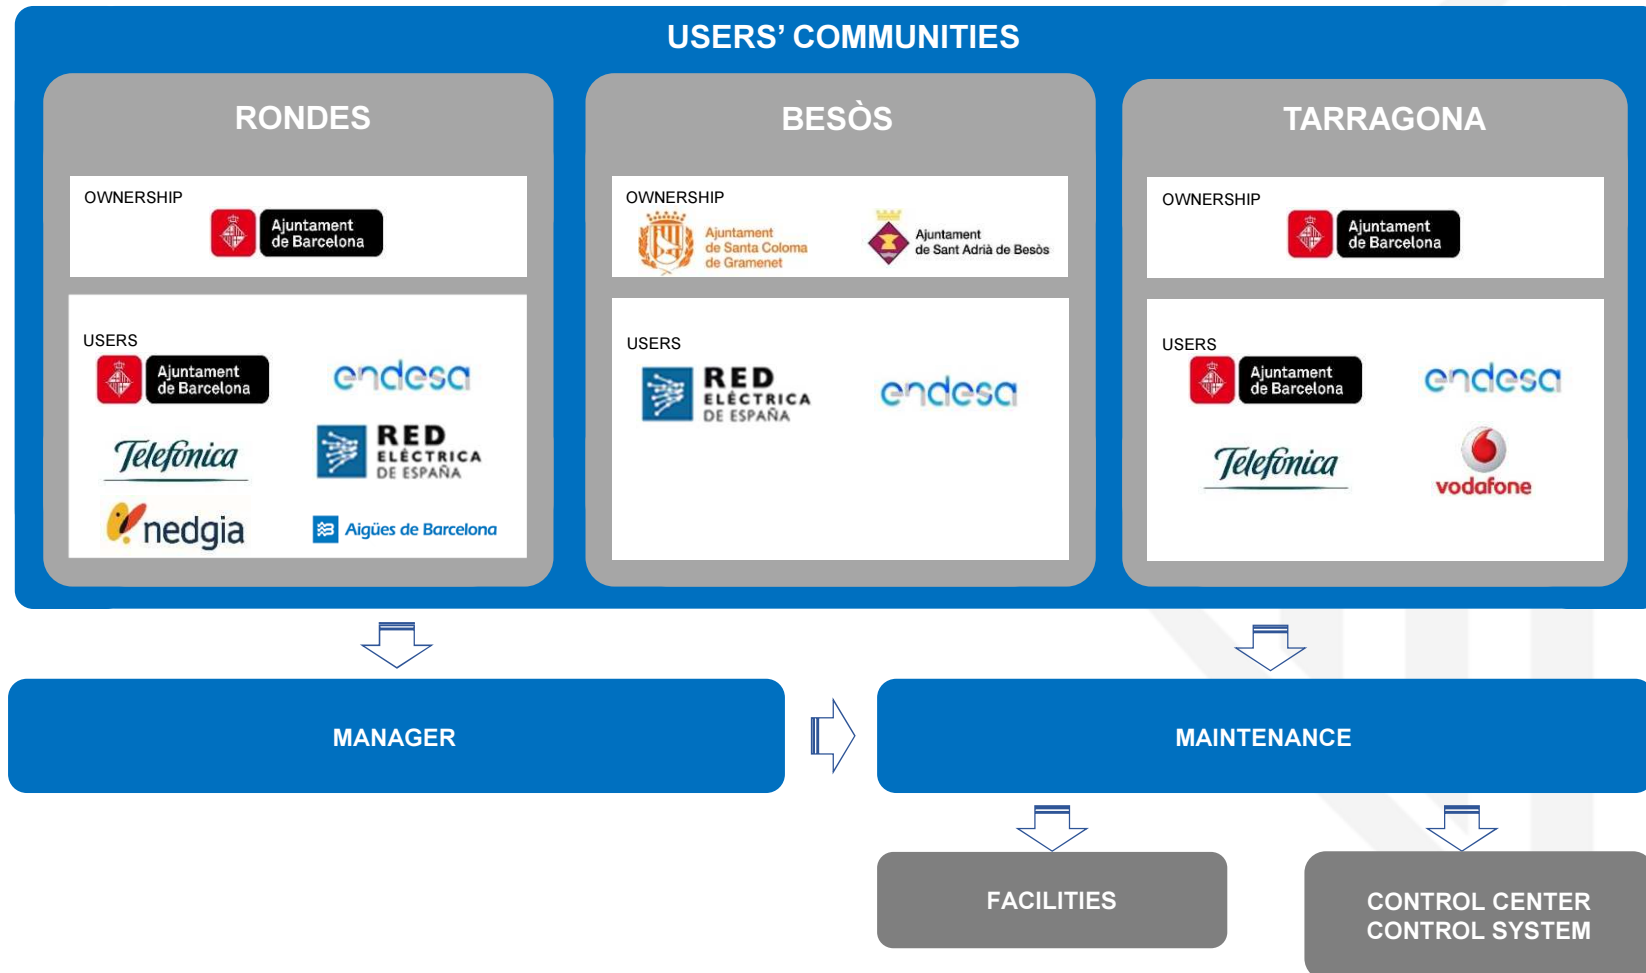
USERS' COMMUNITIES

RONDES

OWNERSHIP

Ajuntament de Barcelona

USERS

Ajuntament de Barcelona

endesa

Telefonica

RED ELÉCTRICA DE ESPAÑA

nedgia

Aigües de Barcelona

BESÒS

OWNERSHIP

Ajuntament de Santa Coloma de Gramenet

Ajuntament de Sant Adrià de Besòs

USERS

RED ELÉCTRICA DE ESPAÑA

endesa

TARRAGONA

OWNERSHIP

Ajuntament de Barcelona

USERS

Ajuntament de Barcelona

endesa

Telefonica

vodafone

MANAGER

MAINTENANCE

FACILITIES

CONTROL CENTER
CONTROL SYSTEM